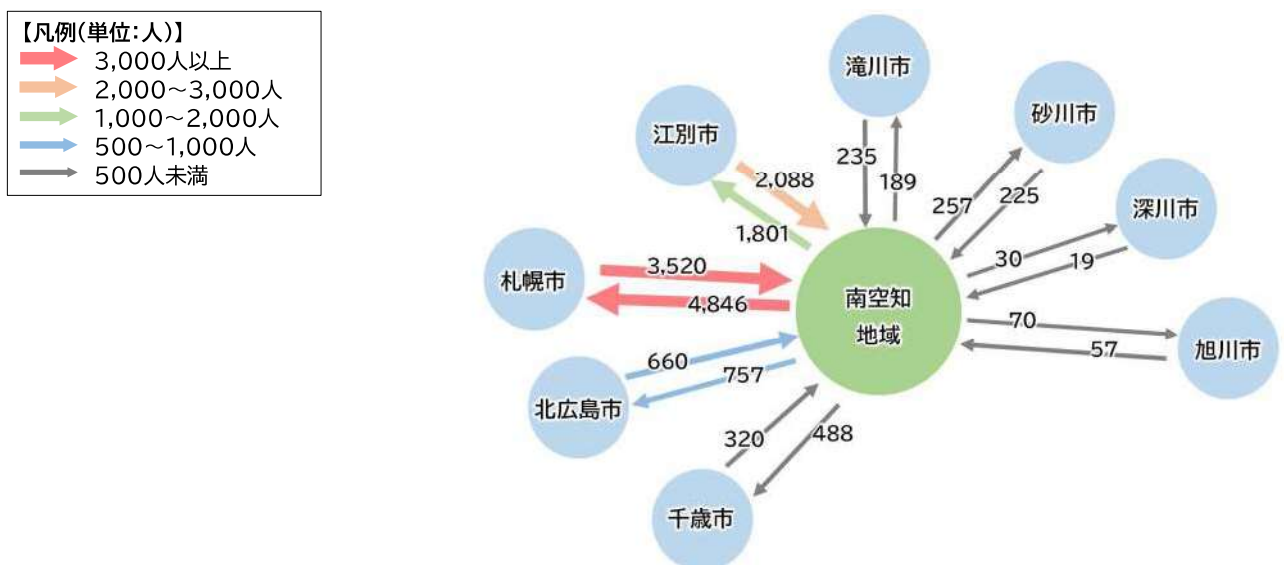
【凡例(単位:人)】
3,000人以上
2,000～3,000人
1,000～2,000人
500～1,000人
500人未満

滝川市
砂川市
江別市
深川市
札幌市
南空知地域
旭川市
北広島市
千歳市

235
189
257
225
2,088
1,801
30
19
3,520
4,846
70
57
660
757
320
488